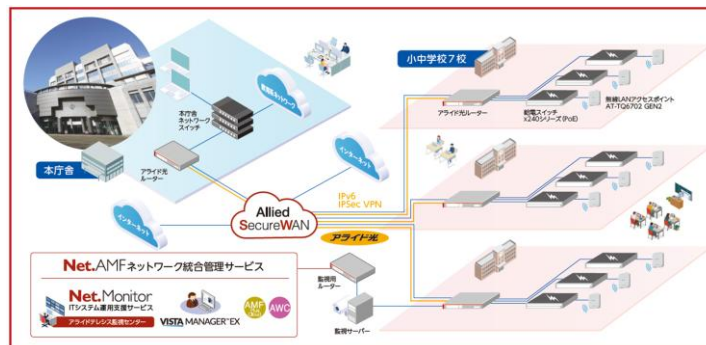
本庁舎

本庁舎ネットワークスイッチ

業務系ネットワーク

アライド光ルーター

インターネット

インターネット

Allied SecureWAN

IPv6 IPSec VPN

アライド光

小中学校７校

アライド光ルーター

給電スイッチ x240シリーズ(PoE)

無線LANアクセスポイント AT-TQ6702 GEN2

Net.AMFネットワーク統合管理サービス

Net.Monitor ITシステム運用支援サービス

アライドテレシス監視センター

VISTA MANAGER EX

AMF

AWC

監視用ルーター

監視サーバー